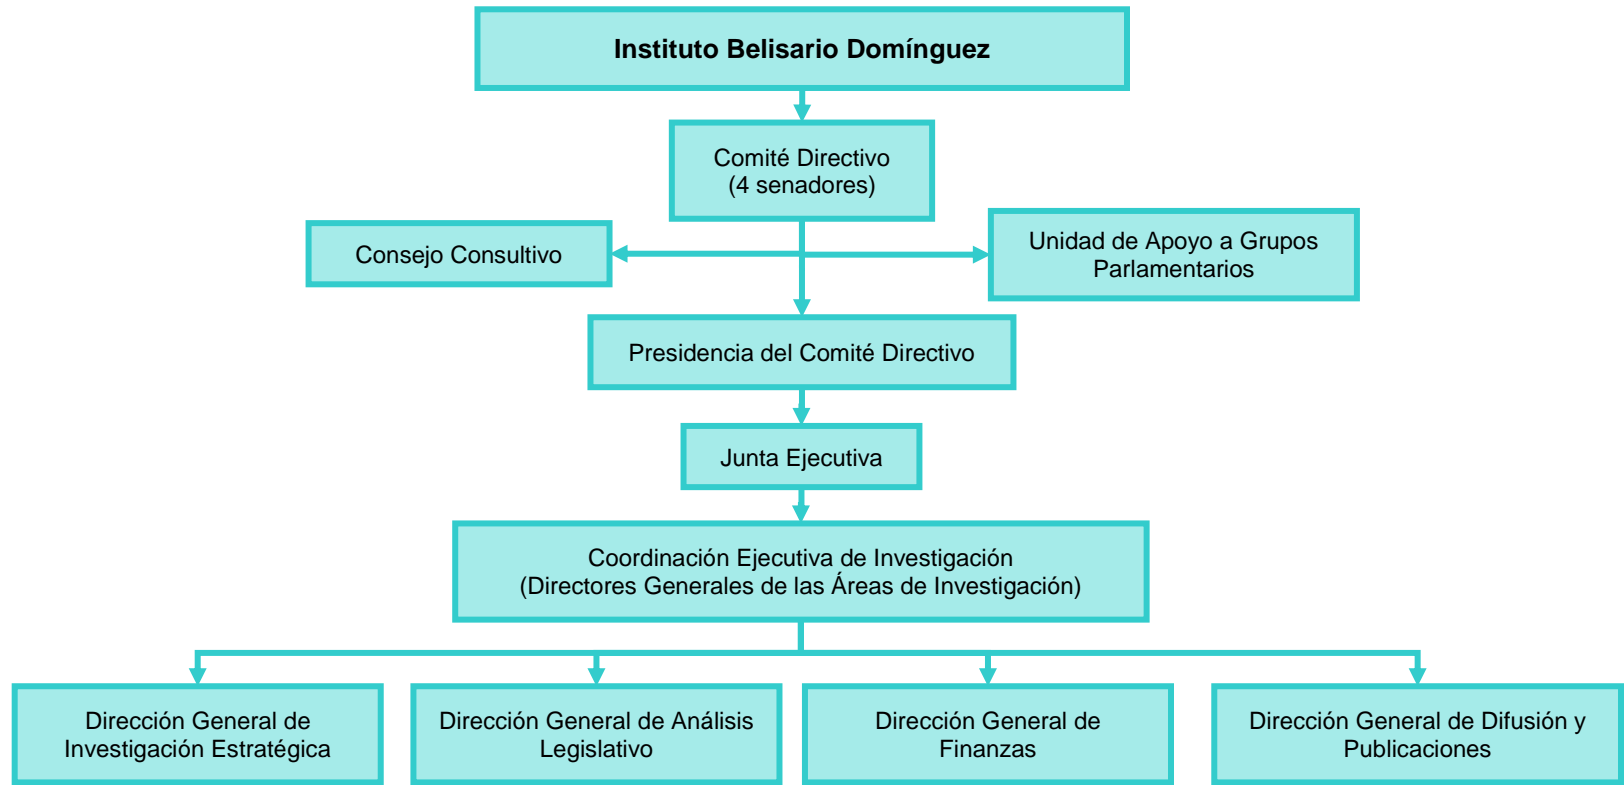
Instituto Belisario Domínguez

Comité Directivo
(4 senadores)

Consejo Consultivo

Unidad de Apoyo a Grupos Parlamentarios

Presidencia del Comité Directivo

Junta Ejecutiva

Coordinación Ejecutiva de Investigación
(Directores Generales de las Áreas de Investigación)

Dirección General de Investigación Estratégica

Dirección General de Análisis Legislativo

Dirección General de Finanzas

Dirección General de Difusión y Publicaciones